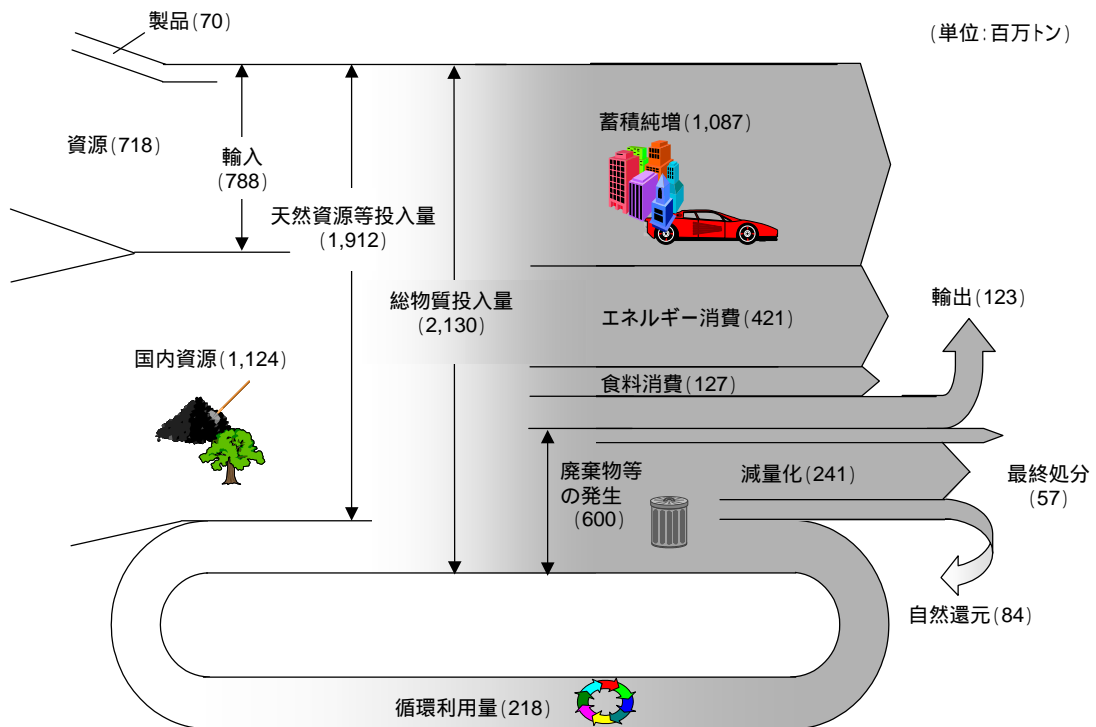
製品(70)

(単位:百万トン)

資源(718)

輸入
(788)

天然資源等投入量
(1,912)

総物質投入量
(2,130)

蓄積純増(1,087)

エネルギー消費(421)

輸出(123)

国内資源(1,124)

食料消費(127)

廃棄物等
の発生
(600)

減量化(241)

最終処分
(57)

自然還元(84)

循環利用量(218)